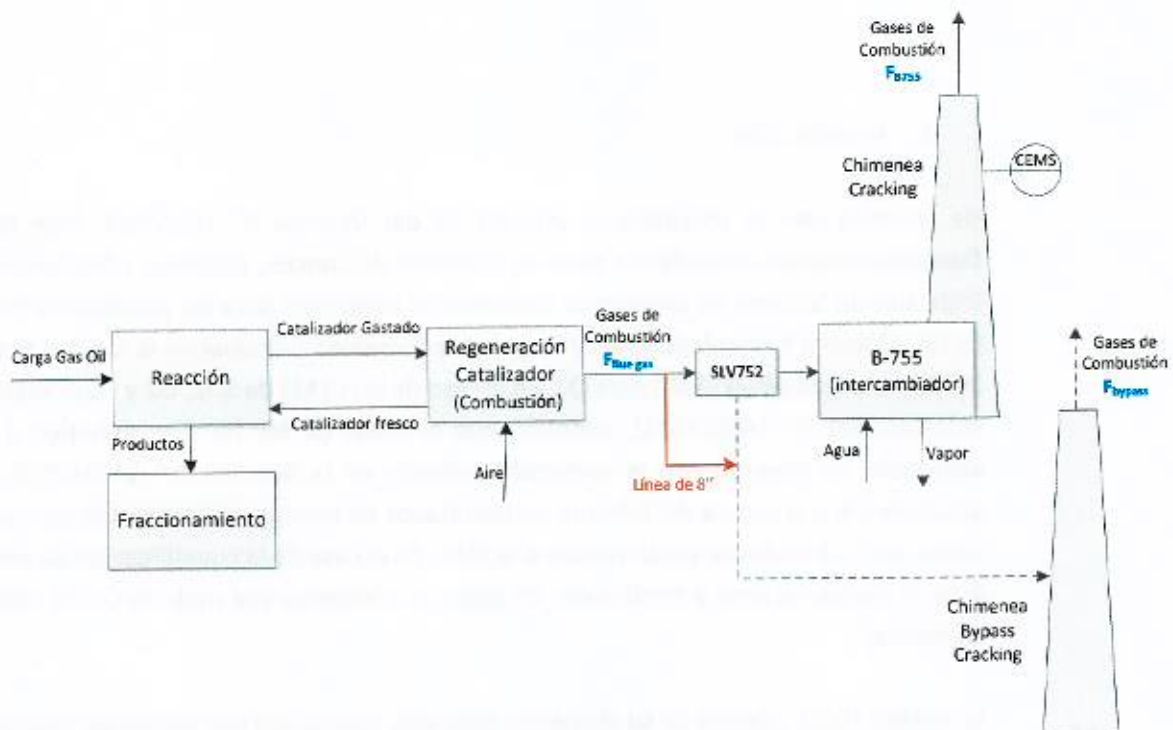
Gases de Combustión
$F_{B755}$

CEMS

Chimenea Cracking

Gases de Combustión
$F_{bypass}$

Carga Gas Oil

Reacción

Catalizador Gastado

Catalizador fresco

Regeneración Catalizador (Combustión)

Gases de Combustión
$F_{flue\ gas}$

SLV752

B-755 (intercambiador)

Productos

Aire

Línea de 8''

Agua

Vapor

Fraccionamiento

Chimenea Bypass Cracking